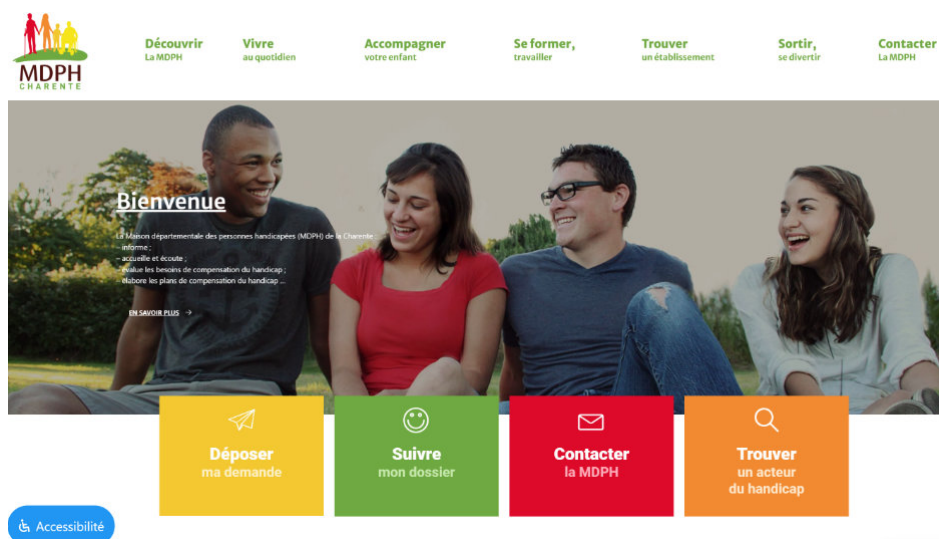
MDPH
CHARENTE

Découvrir
La MDPH

Vivre
au quotidien

Accompagner
votre enfant

Se former,
travailler

Trouver
un établissement

Sortir,
se divertir

Contacter
La MDPH

Bienvenue

La Maison départementale des personnes handicapées (MDPH) de la Charente :
– informe ;
– accueille et écoute ;
– évalue les besoins de compensation du handicap ;
– élabore les plans de compensation du handicap ...

EN SAVOIR PLUS →

Déposer
ma demande

Suivre
mon dossier

Contacter
la MDPH

Trouver
un acteur
du handicap

Accessibilité